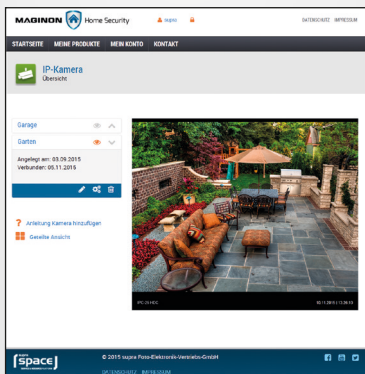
MAGINON Home Security

supra

DATENSCHUTZ IMPRESSUM

STARTSEITE MEINE PRODUKTE MEIN KONTO KONTAKT

IP-Kamera
Übersicht

Garage

Garten

Angelegt am: 03.09.2015
Verbunden: 05.11.2015

Anleitung Kamera hinzufügen

Geteilte Ansicht

IPC-25 HDC

10.11.2015 | 13:36:13

space

© 2015 supra Foto-Elektronik-Vertriebs-GmbH

DATENSCHUTZ IMPRESSUM